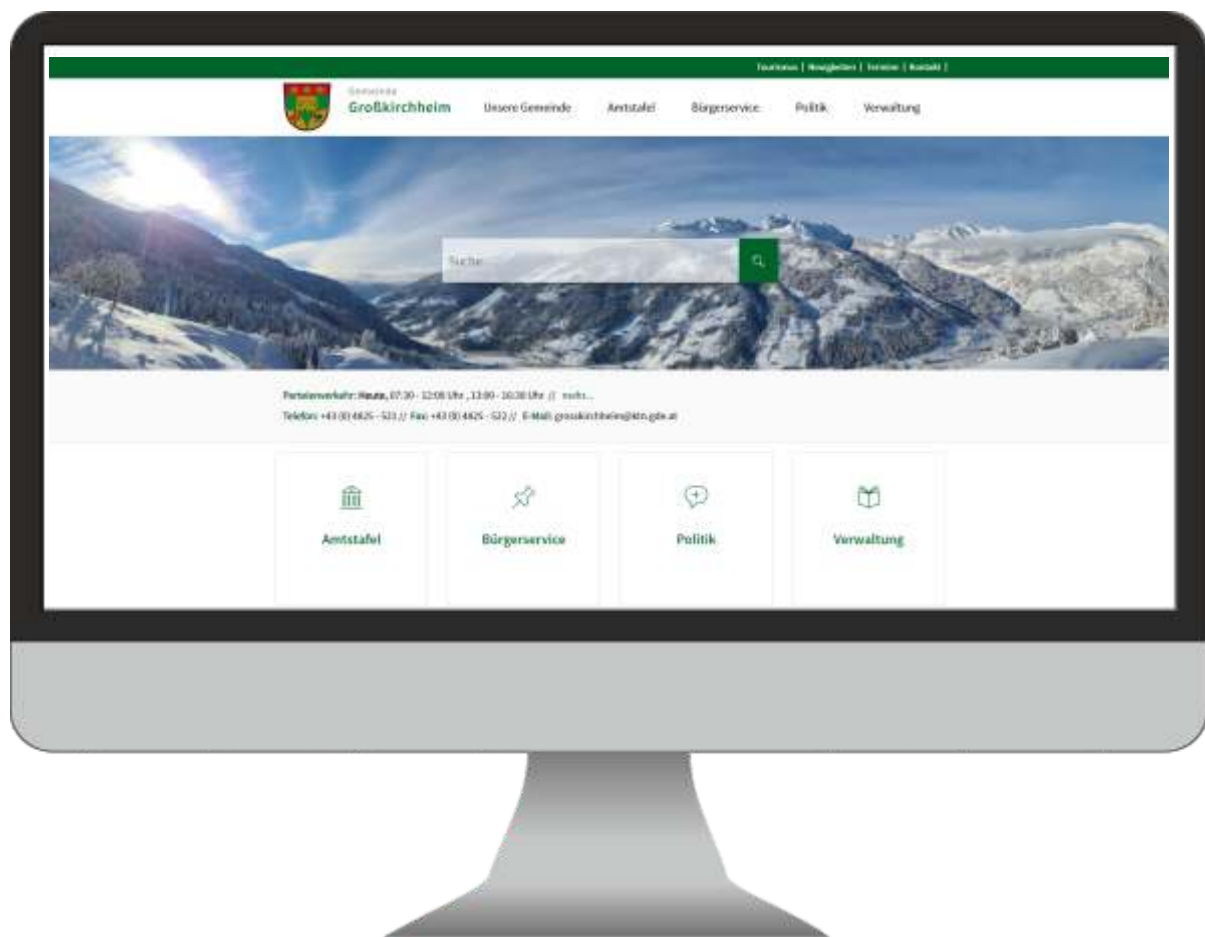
Tourismus | Neuigkeiten | Termine | Kontakt |

Gemeinde
Großkirchheim

Unsere Gemeinde Amtstafel Bürgerservice Politik Verwaltung

Suche...

Parteienverkehr: Heute, 07:30 - 12:00 Uhr , 13:00 - 16:30 Uhr // mehr...
Telefon: +43 (0) 4825 - 521 // Fax: +43 (0) 4825 - 522 // E-Mail: grosskirchheim@ktn.gde.at

Amtstafel

Bürgerservice

Politik

Verwaltung